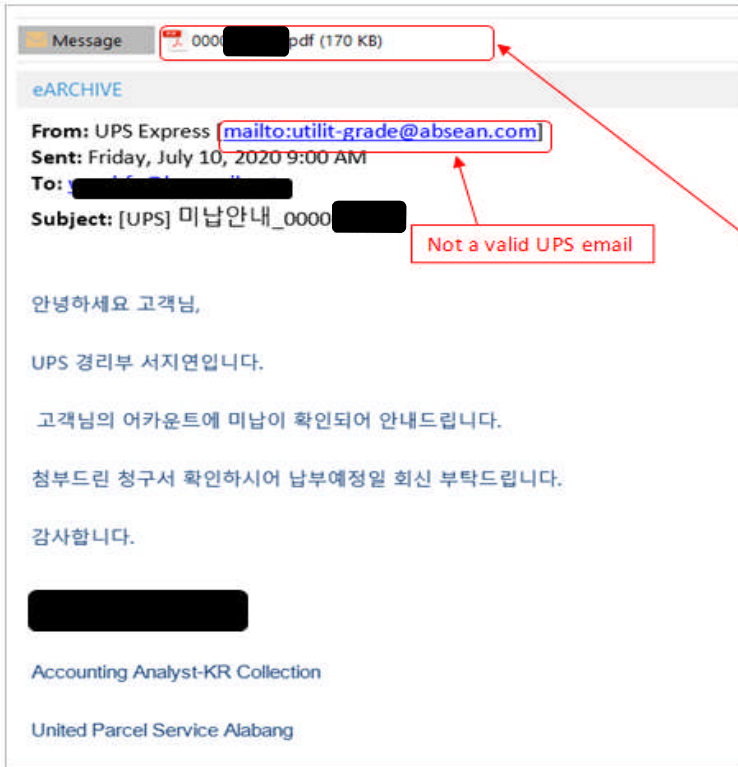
Message 0000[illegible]pdf (170 KB)

eARCHIVE

From: UPS Express [mailto:utilit-grade@absean.com]
Sent: Friday, July 10, 2020 9:00 AM
To: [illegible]
Subject: [UPS] 미납안내_0000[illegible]

Not a valid UPS email

안녕하세요 고객님,

UPS 경리부 서지연입니다.

고객님의 어카운트에 미납이 확인되어 안내드립니다.

첨부드린 청구서 확인하시어 납부예정일 회신 부탁드립니다.

감사합니다.

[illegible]

Accounting Analyst-KR Collection

United Parcel Service Alabang